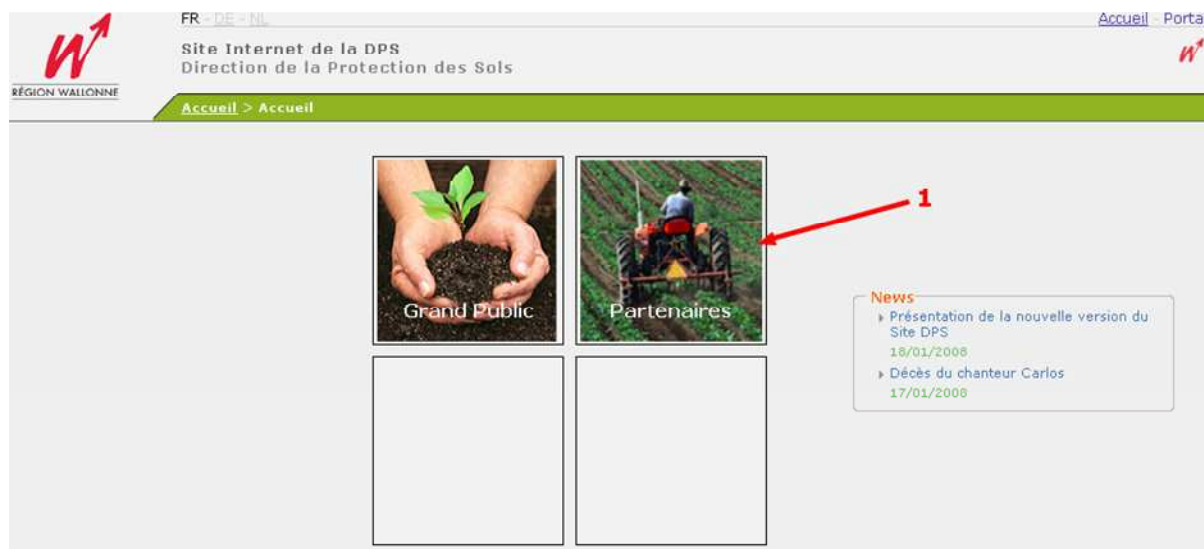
RÉGION WALLONNE

FR - DE - NL

Site Internet de la DPS
Direction de la Protection des Sols

Accueil - Porta

Accueil > Accueil

Grand Public

Partenaires

1

News
Présentation de la nouvelle version du Site DPS
18/01/2008
Décès du chanteur Carlos
17/01/2008